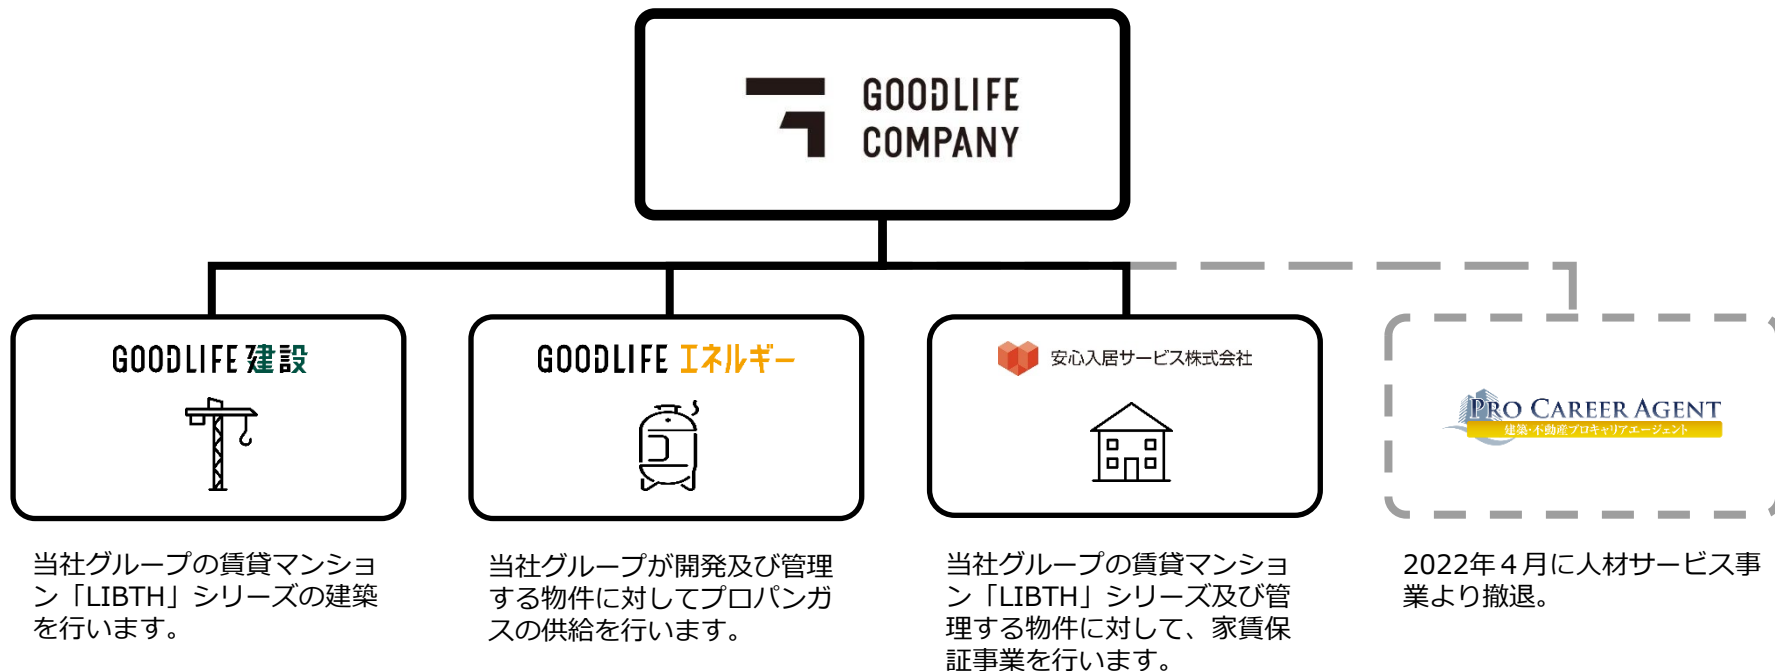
GOODLIFE COMPANY

GOODLIFE 建設

GOODLIFE エネルギー

安心入居サービス株式会社

PRO CAREER AGENT
建築・不動産プロキャリアエージェント

当社グループの賃貸マンション「LIBTH」シリーズの建築を行います。

当社グループが開発及び管理する物件に対してプロパンガスの供給を行います。

当社グループの賃貸マンション「LIBTH」シリーズ及び管理する物件に対して、家賃保証事業を行います。

2022年４月に人材サービス事業より撤退。